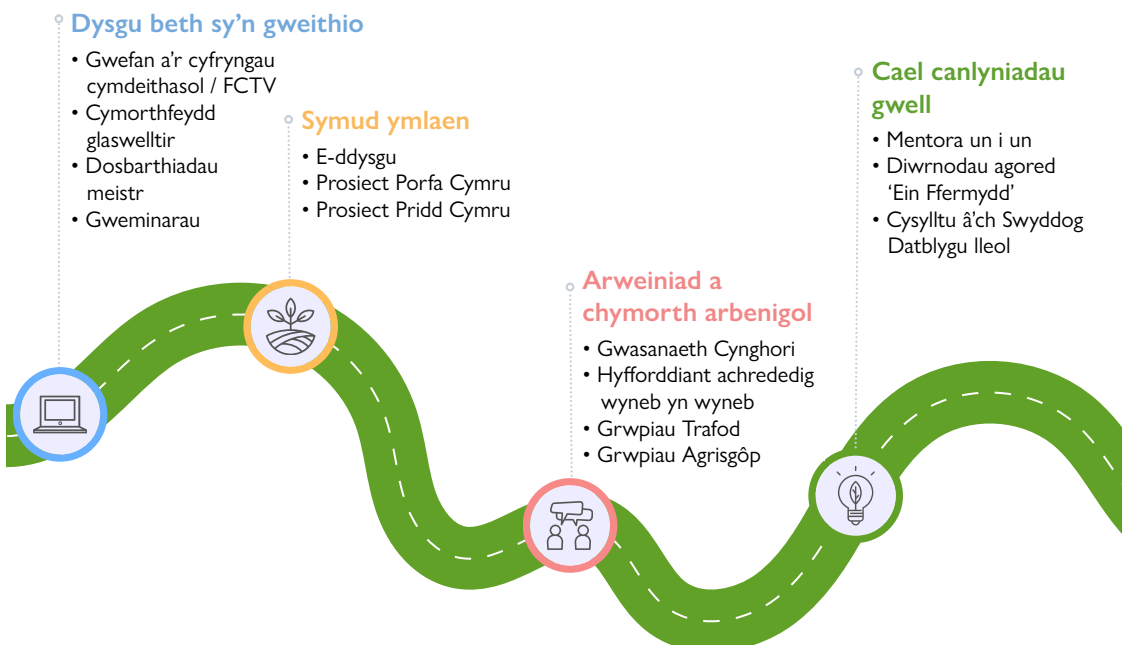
Dysgu beth sy'n gweithio

• Gwefan a'r cyfryngau cymdeithasol / FCTV
• Cymorthfeydd glaswelltir
• Dosbarthiadau meistr
• Gweminarau

Symud ymlaen

• E-ddysgu
• Prosiect Porfa Cymru
• Prosiect Pridd Cymru

Arweiniad a chymorth arbenigol

• Gwasanaeth Cynghori
• Hyfforddiant achrededig wyneb yn wyneb
• Grwpiau Trafod
• Grwpiau Agrisgôp

Cael canlyniadau gwell

• Mentora un i un
• Diwrnodau agored 'Ein Ffermydd'
• Cysylltu â'ch Swyddog Datblygu lleol